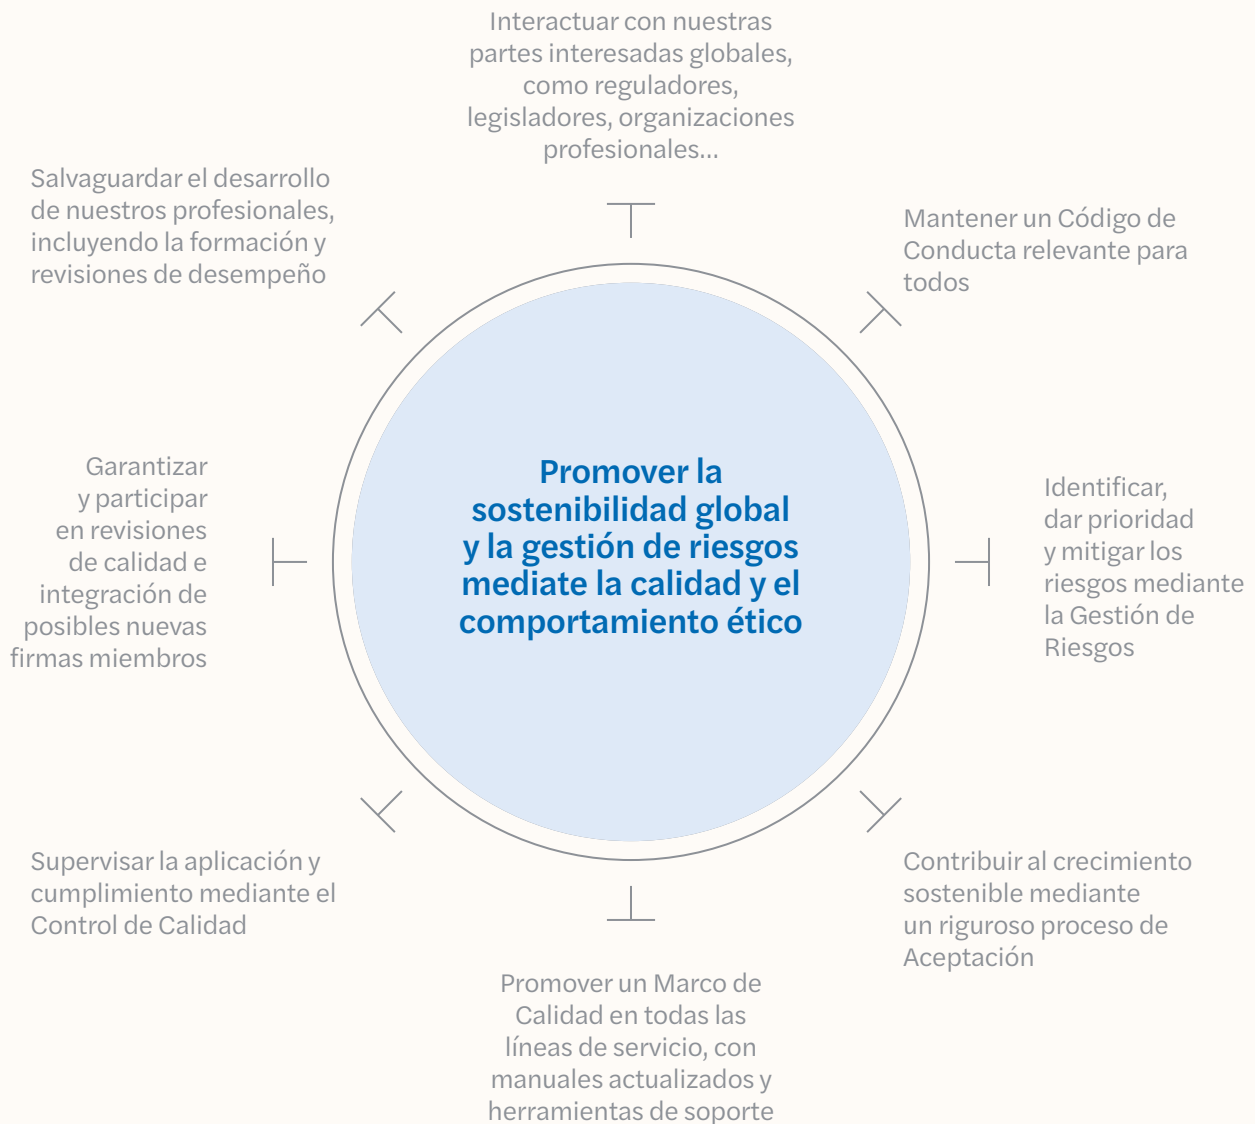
Interactuar con nuestras partes interesadas globales, como reguladores, legisladores, organizaciones profesionales...

Salvaguardar el desarrollo de nuestros profesionales, incluyendo la formación y revisiones de desempeño

Mantener un Código de Conducta relevante para todos

Garantizar y participar en revisiones de calidad e integración de posibles nuevas firmas miembros

Promover la sostenibilidad global y la gestión de riesgos mediate la calidad y el comportamiento ético

Identificar, dar prioridad y mitigar los riesgos mediante la Gestión de Riesgos

Supervisar la aplicación y cumplimiento mediante el Control de Calidad

Contribuir al crecimiento sostenible mediante un riguroso proceso de Aceptación

Promover un Marco de Calidad en todas las líneas de servicio, con manuales actualizados y herramientas de soporte